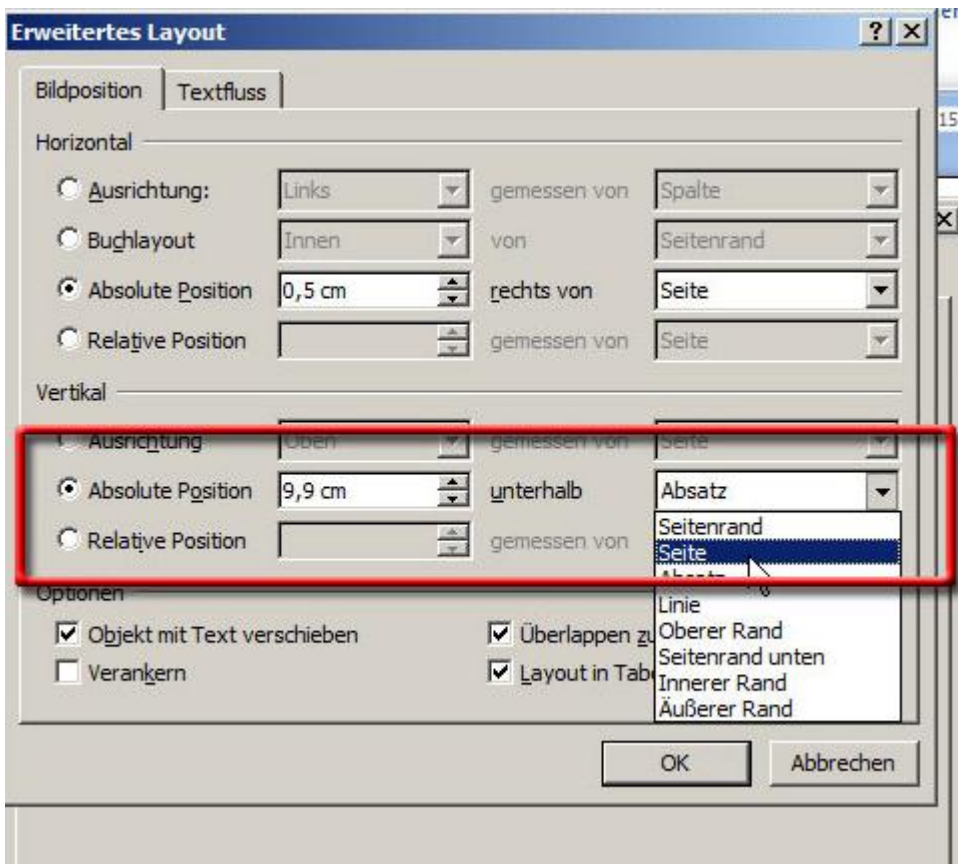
Erweitertes Layout

?

Bildposition

Textfluss

Horizontal

Ausrichtung:

Links

gemessen von

Spalte

Buchlayout

Innen

von

Seitenrand

Absolute Position

0,5 cm

rechts von

Seite

Relative Position

gemessen von

Seite

Vertikal

Ausrichtung

Oben

gemessen von

Seite

Absolute Position

9,9 cm

unterhalb

Absatz

Relative Position

gemessen von

Seitenrand
Seite
Absatz
Linie
Oberer Rand
Seitenrand unten
Innerer Rand
Äußerer Rand

Optionen

Objekt mit Text verschieben

Überlappen zu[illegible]

Verankern

Layout in Tab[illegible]

OK

Abbrechen